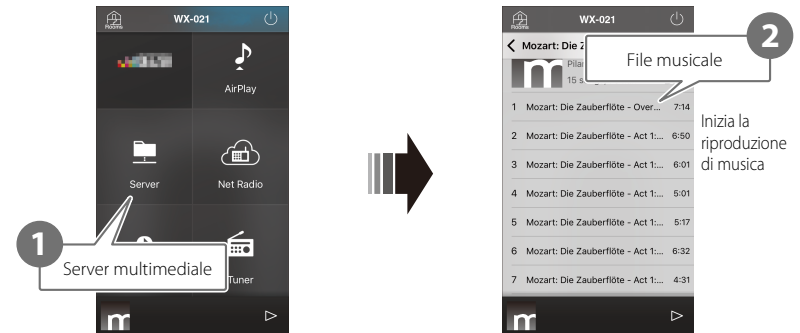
Rooms WX-021

AirPlay

Server

Net Radio

Tuner

1

Server multimediale

Rooms WX-021

Mozart: Die Z

Pilar

15 s

2

File musicale

1 Mozart: Die Zauberflöte - Over... 7:14

2 Mozart: Die Zauberflöte - Act 1:... 6:50

3 Mozart: Die Zauberflöte - Act 1:... 6:01

4 Mozart: Die Zauberflöte - Act 1:... 5:01

5 Mozart: Die Zauberflöte - Act 1:... 5:17

6 Mozart: Die Zauberflöte - Act 1:... 6:32

7 Mozart: Die Zauberflöte - Act 1:... 4:31

Inizia la riproduzione di musica